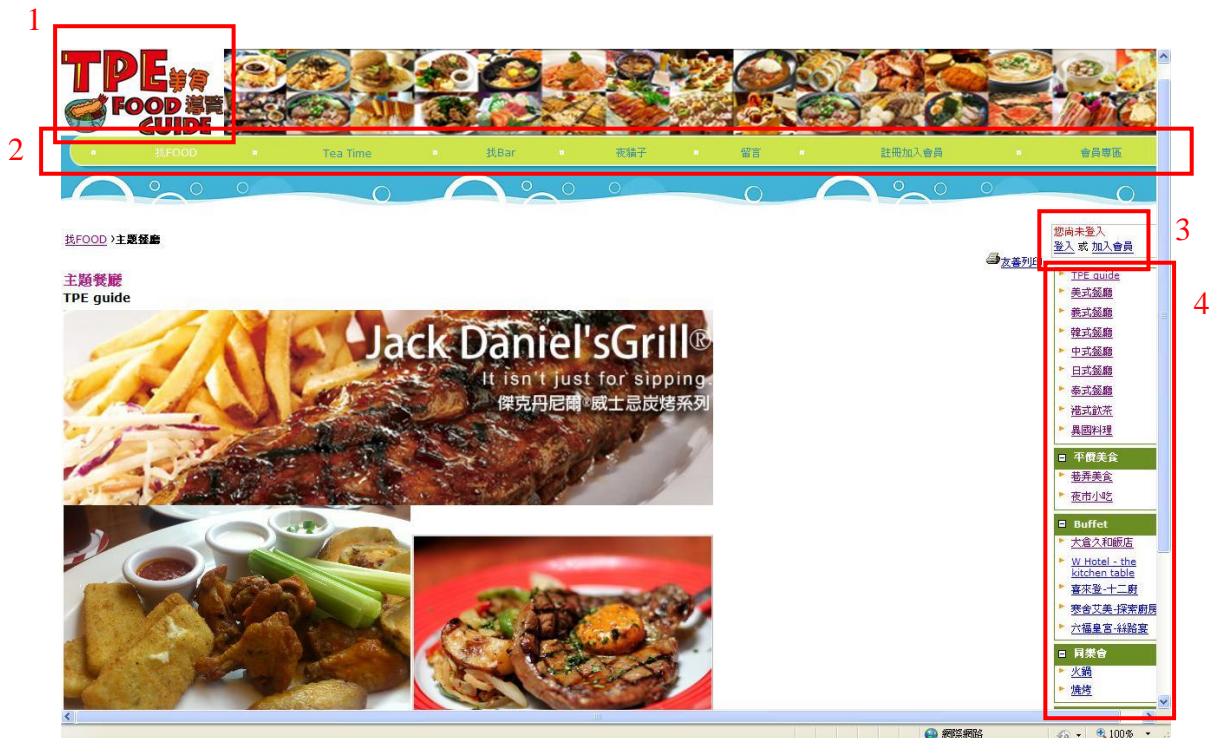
1

TPE 美食 FOOD 導覽 GUIDE

2

找FOOD Tea Time 找Bar 夜貓子 留言 註冊加入會員 會員專區

3

您尚未登入
登入 或 加入會員

4

找FOOD › 主題餐廳

友善列印

主題餐廳
TPE guide

Jack Daniel'sGrill®
It isn't just for sipping.
傑克丹尼爾®威士忌炭烤系列

TPE guide
美式餐廳
義式餐廳
韓式餐廳
中式餐廳
日式餐廳
泰式餐廳
港式飲茶
異國料理

平價美食
巷弄美食
夜市小吃

Buffet
大倉久和飯店
W Hotel - the kitchen table
喜來登-十二廚
寒舍艾美-探索廚房
六福皇宮-綠蔭宴

同樂會
火鍋
燒烤

網際網路
100%